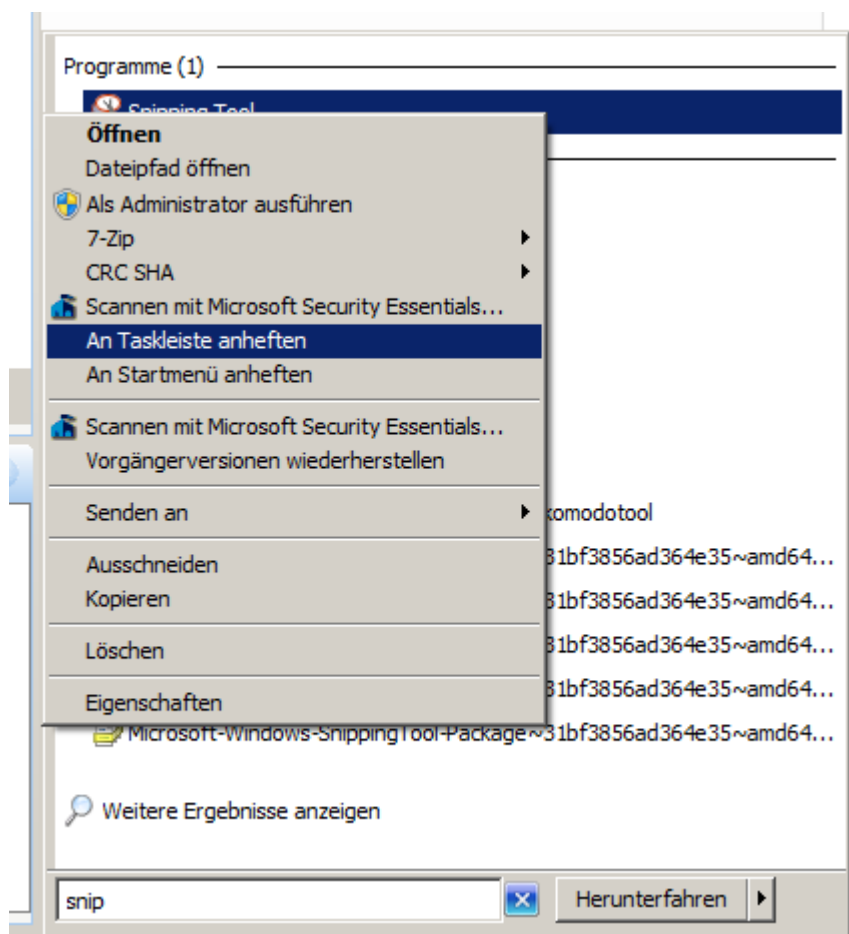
Programme (1)

Snipping Tool

Öffnen
Dateipfad öffnen
Als Administrator ausführen
7-Zip
CRC SHA
Scannen mit Microsoft Security Essentials...
An Taskleiste anheften
An Startmenü anheften

Scannen mit Microsoft Security Essentials...
Vorgängerversionen wiederherstellen

Senden an

Ausschneiden
Kopieren

Löschen

Eigenschaften

komodotool
31bf3856ad364e35~amd64...
31bf3856ad364e35~amd64...
31bf3856ad364e35~amd64...
31bf3856ad364e35~amd64...
Microsoft-Windows-SnippingTool-Package~31bf3856ad364e35~amd64...

Weitere Ergebnisse anzeigen

snip

Herunterfahren